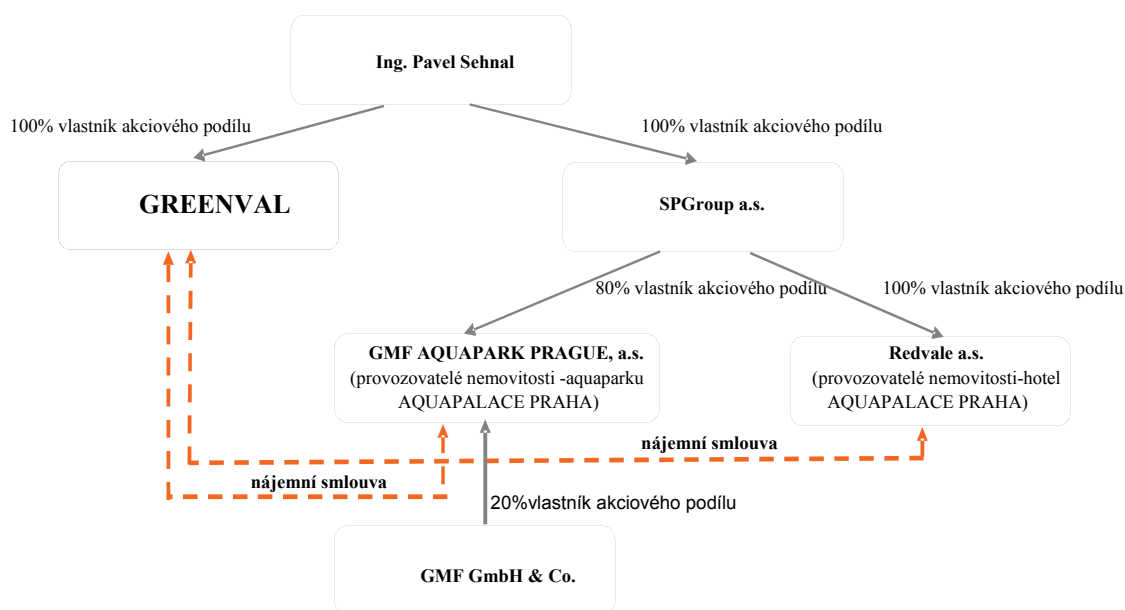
Ing. Pavel Sehnal

100% vlastník akciového podílu

100% vlastník akciového podílu

GREENVAL

SPGroup a.s.

80% vlastník akciového podílu

100% vlastník akciového podílu

GMF AQUAPARK PRAGUE, a.s.
(provozovatelé nemovitosti -aquaparku AQUAPALACE PRAHA)

Redvale a.s.
(provozovatelé nemovitosti-hotel AQUAPALACE PRAHA)

nájemní smlouva

nájemní smlouva

20%vlastník akciového podílu

GMF GmbH & Co.